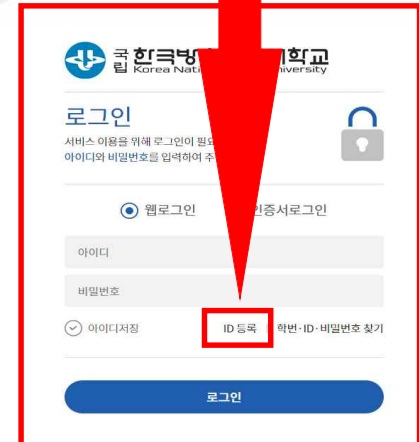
국립 한국방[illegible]대학교
Korea Nati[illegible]University

로그인
서비스 이용을 위해 로그인이 필요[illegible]
아이디와 비밀번호를 입력하여 주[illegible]

웹로그인 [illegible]인증서로그인

아이디
비밀번호

아이디저장 ID 등록 학번·ID·비밀번호 찾기

로그인